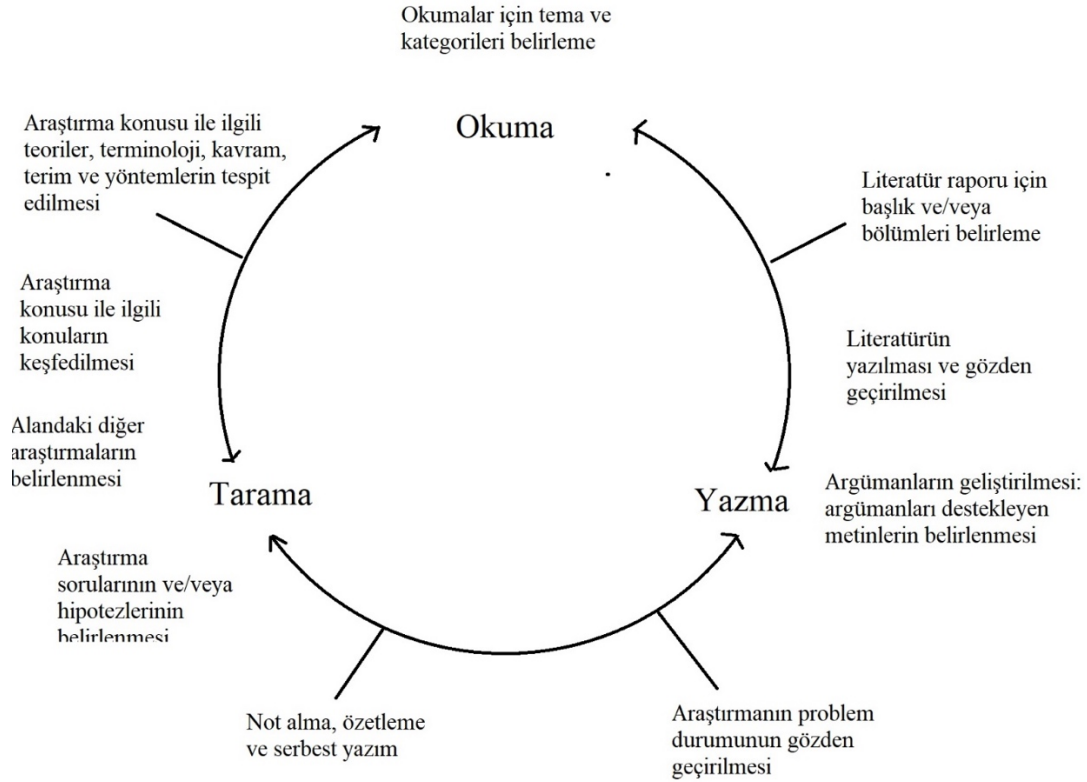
Okumalar için tema ve kategorileri belirleme

Okuma

Araştırma konusu ile ilgili teoriler, terminoloji, kavram, terim ve yöntemlerin tespit edilmesi

Literatür raporu için başlık ve/veya bölümleri belirleme

Araştırma konusu ile ilgili konuların keşfedilmesi

Literatürün yazılması ve gözden geçirilmesi

Alandaki diğer araştırmaların belirlenmesi

Tarama

Yazma

Argümanların geliştirilmesi: argümanları destekleyen metinlerin belirlenmesi

Araştırma sorularının ve/veya hipotezlerinin belirlenmesi

Not alma, özetleme ve serbest yazım

Araştırmanın problem durumunun gözden geçirilmesi